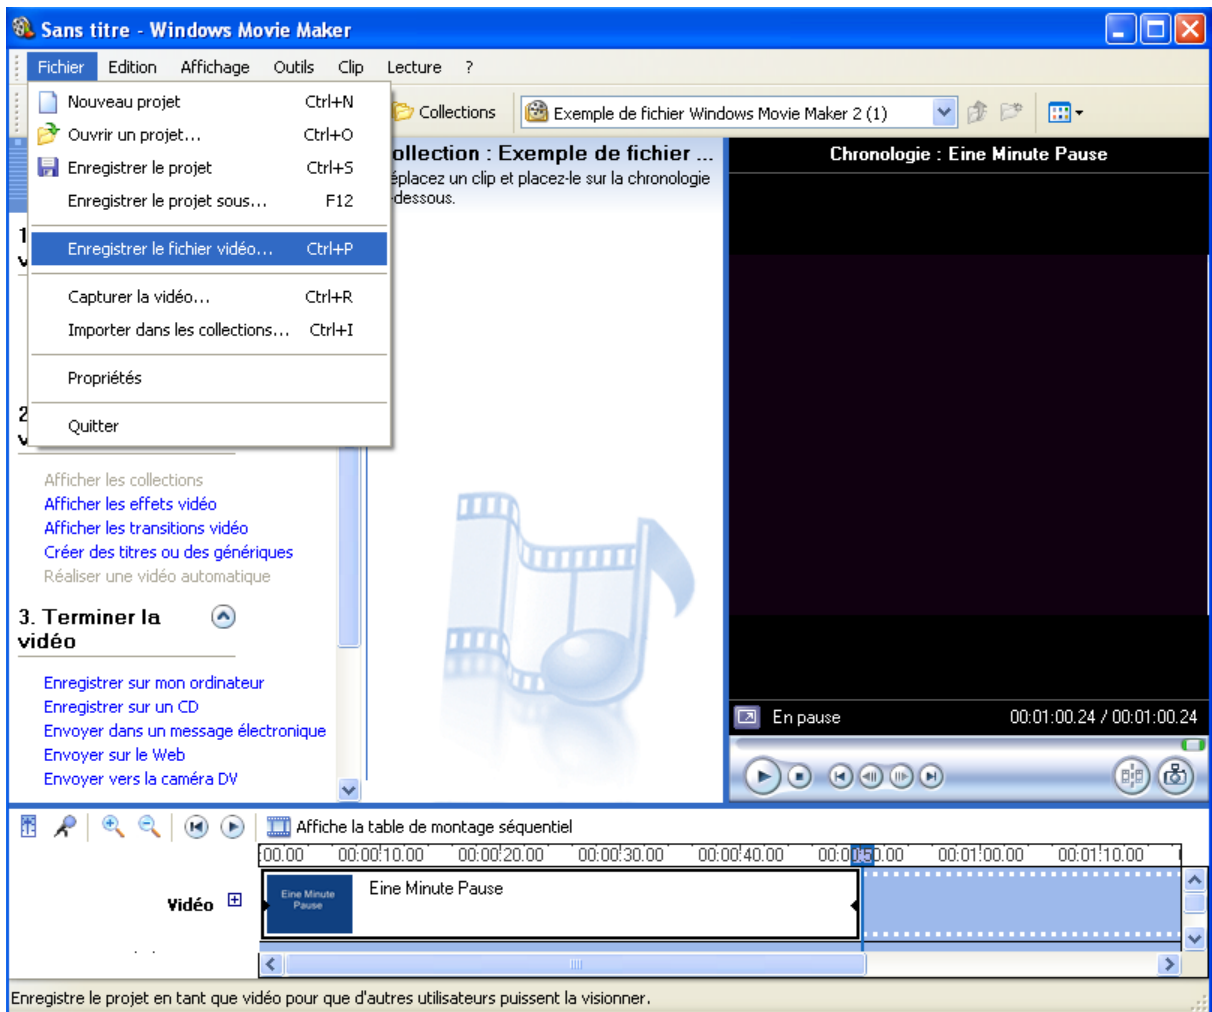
Sans titre - Windows Movie Maker

Fichier Edition Affichage Outils Clip Lecture ?

Nouveau projet Ctrl+N
Ouvrir un projet... Ctrl+O
Enregistrer le projet Ctrl+S
Enregistrer le projet sous... F12
Enregistrer le fichier vidéo... Ctrl+P
Capturer la vidéo... Ctrl+R
Importer dans les collections... Ctrl+I
Propriétés
Quitter

Collections
Exemple de fichier Windows Movie Maker 2 (1)

ollection : Exemple de fichier ...
éplacez un clip et placez-le sur la chronologie -dessous.

Chronologie : Eine Minute Pause

1
v
2
v

Afficher les collections
Afficher les effets vidéo
Afficher les transitions vidéo
Créer des titres ou des génériques
Réaliser une vidéo automatique

3. Terminer la vidéo

Enregistrer sur mon ordinateur
Enregistrer sur un CD
Envoyer dans un message électronique
Envoyer sur le Web
Envoyer vers la caméra DV

En pause 00:01:00.24 / 00:01:00.24

Affiche la table de montage séquentiel

00.00 00:00:10.00 00:00:20.00 00:00:30.00 00:00:40.00 00:00:50.00 00:01:00.00 00:01:10.00

Vidéo
Eine Minute Pause
Eine Minute Pause

Enregistre le projet en tant que vidéo pour que d'autres utilisateurs puissent la visionner.